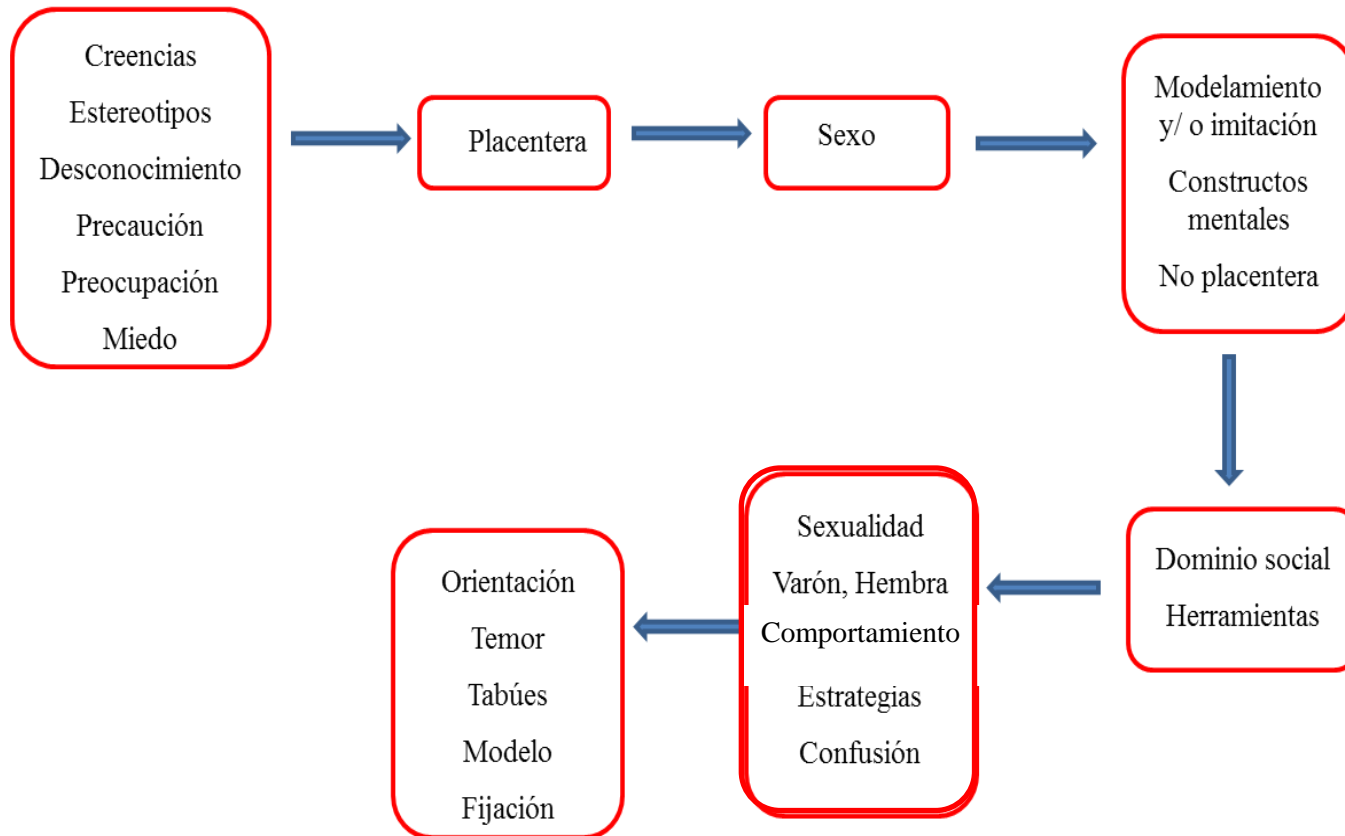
Creencias
Estereotipos
Desconocimiento
Precaución
Preocupación
Miedo

Placentera

Sexo

Modelamiento y/ o imitación
Constructos mentales
No placentera

Dominio social
Herramientas

Sexualidad
Varón, Hembra
Comportamiento
Estrategias
Confusión

Orientación
Temor
Tabúes
Modelo
Fijación